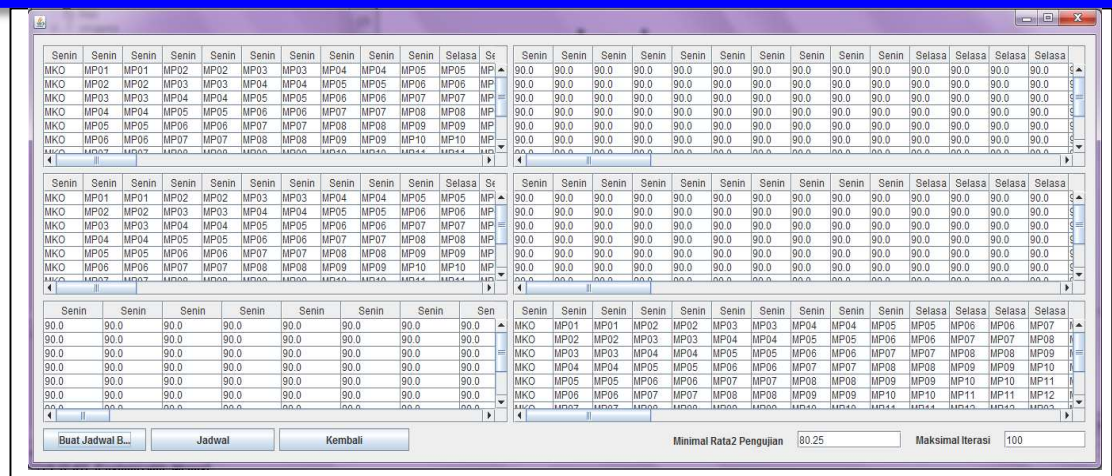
| Senin | Senin | Senin | Senin | Senin | Senin | Senin | Senin | Senin | Selasa | Se |
|---|---|---|---|---|---|---|---|---|---|---|
| MKO | MP01 | MP01 | MP02 | MP02 | MP03 | MP03 | MP04 | MP04 | MP05 | MP05 | MP |
| MKO | MP02 | MP02 | MP03 | MP03 | MP04 | MP04 | MP05 | MP05 | MP06 | MP06 | MP |
| MKO | MP03 | MP03 | MP04 | MP04 | MP05 | MP05 | MP06 | MP06 | MP07 | MP07 | MP |
| MKO | MP04 | MP04 | MP05 | MP05 | MP06 | MP06 | MP07 | MP07 | MP08 | MP08 | MP |
| MKO | MP05 | MP05 | MP06 | MP06 | MP07 | MP07 | MP08 | MP08 | MP09 | MP09 | MP |
| MKO | MP06 | MP06 | MP07 | MP07 | MP08 | MP08 | MP09 | MP09 | MP10 | MP10 | MP |

| Senin | Senin | Senin | Senin | Senin | Senin | Senin | Senin | Senin | Senin | Selasa | Selasa | Selasa | Selasa |
|---|---|---|---|---|---|---|---|---|---|---|---|---|---|
| 90.0 | 90.0 | 90.0 | 90.0 | 90.0 | 90.0 | 90.0 | 90.0 | 90.0 | 90.0 | 90.0 | 90.0 | 90.0 | 90.0 |
| 90.0 | 90.0 | 90.0 | 90.0 | 90.0 | 90.0 | 90.0 | 90.0 | 90.0 | 90.0 | 90.0 | 90.0 | 90.0 | 90.0 |
| 90.0 | 90.0 | 90.0 | 90.0 | 90.0 | 90.0 | 90.0 | 90.0 | 90.0 | 90.0 | 90.0 | 90.0 | 90.0 | 90.0 |
| 90.0 | 90.0 | 90.0 | 90.0 | 90.0 | 90.0 | 90.0 | 90.0 | 90.0 | 90.0 | 90.0 | 90.0 | 90.0 | 90.0 |
| 90.0 | 90.0 | 90.0 | 90.0 | 90.0 | 90.0 | 90.0 | 90.0 | 90.0 | 90.0 | 90.0 | 90.0 | 90.0 | 90.0 |
| 90.0 | 90.0 | 90.0 | 90.0 | 90.0 | 90.0 | 90.0 | 90.0 | 90.0 | 90.0 | 90.0 | 90.0 | 90.0 | 90.0 |

| Senin | Senin | Senin | Senin | Senin | Senin | Senin | Senin | Senin | Selasa | Se |
|---|---|---|---|---|---|---|---|---|---|---|
| MKO | MP01 | MP01 | MP02 | MP02 | MP03 | MP03 | MP04 | MP04 | MP05 | MP05 | MP |
| MKO | MP02 | MP02 | MP03 | MP03 | MP04 | MP04 | MP05 | MP05 | MP06 | MP06 | MP |
| MKO | MP03 | MP03 | MP04 | MP04 | MP05 | MP05 | MP06 | MP06 | MP07 | MP07 | MP |
| MKO | MP04 | MP04 | MP05 | MP05 | MP06 | MP06 | MP07 | MP07 | MP08 | MP08 | MP |
| MKO | MP05 | MP05 | MP06 | MP06 | MP07 | MP07 | MP08 | MP08 | MP09 | MP09 | MP |
| MKO | MP06 | MP06 | MP07 | MP07 | MP08 | MP08 | MP09 | MP09 | MP10 | MP10 | MP |

| Senin | Senin | Senin | Senin | Senin | Senin | Senin | Senin | Senin | Senin | Selasa | Selasa | Selasa | Selasa |
|---|---|---|---|---|---|---|---|---|---|---|---|---|---|
| 90.0 | 90.0 | 90.0 | 90.0 | 90.0 | 90.0 | 90.0 | 90.0 | 90.0 | 90.0 | 90.0 | 90.0 | 90.0 | 90.0 |
| 90.0 | 90.0 | 90.0 | 90.0 | 90.0 | 90.0 | 90.0 | 90.0 | 90.0 | 90.0 | 90.0 | 90.0 | 90.0 | 90.0 |
| 90.0 | 90.0 | 90.0 | 90.0 | 90.0 | 90.0 | 90.0 | 90.0 | 90.0 | 90.0 | 90.0 | 90.0 | 90.0 | 90.0 |
| 90.0 | 90.0 | 90.0 | 90.0 | 90.0 | 90.0 | 90.0 | 90.0 | 90.0 | 90.0 | 90.0 | 90.0 | 90.0 | 90.0 |
| 90.0 | 90.0 | 90.0 | 90.0 | 90.0 | 90.0 | 90.0 | 90.0 | 90.0 | 90.0 | 90.0 | 90.0 | 90.0 | 90.0 |
| 90.0 | 90.0 | 90.0 | 90.0 | 90.0 | 90.0 | 90.0 | 90.0 | 90.0 | 90.0 | 90.0 | 90.0 | 90.0 | 90.0 |

| Senin | Senin | Senin | Senin | Senin | Senin | Senin | Sen |
|---|---|---|---|---|---|---|---|
| 90.0 | 90.0 | 90.0 | 90.0 | 90.0 | 90.0 | 90.0 | 90.0 |
| 90.0 | 90.0 | 90.0 | 90.0 | 90.0 | 90.0 | 90.0 | 90.0 |
| 90.0 | 90.0 | 90.0 | 90.0 | 90.0 | 90.0 | 90.0 | 90.0 |
| 90.0 | 90.0 | 90.0 | 90.0 | 90.0 | 90.0 | 90.0 | 90.0 |
| 90.0 | 90.0 | 90.0 | 90.0 | 90.0 | 90.0 | 90.0 | 90.0 |
| 90.0 | 90.0 | 90.0 | 90.0 | 90.0 | 90.0 | 90.0 | 90.0 |

| Senin | Senin | Senin | Senin | Senin | Senin | Senin | Senin | Senin | Senin | Selasa | Selasa | Selasa | Selasa |
|---|---|---|---|---|---|---|---|---|---|---|---|---|---|
| MKO | MP01 | MP01 | MP02 | MP02 | MP03 | MP03 | MP04 | MP04 | MP05 | MP05 | MP06 | MP06 | MP07 |
| MKO | MP02 | MP02 | MP03 | MP03 | MP04 | MP04 | MP05 | MP05 | MP06 | MP06 | MP07 | MP07 | MP08 |
| MKO | MP03 | MP03 | MP04 | MP04 | MP05 | MP05 | MP06 | MP06 | MP07 | MP07 | MP08 | MP08 | MP09 |
| MKO | MP04 | MP04 | MP05 | MP05 | MP06 | MP06 | MP07 | MP07 | MP08 | MP08 | MP09 | MP09 | MP10 |
| MKO | MP05 | MP05 | MP06 | MP06 | MP07 | MP07 | MP08 | MP08 | MP09 | MP09 | MP10 | MP10 | MP11 |
| MKO | MP06 | MP06 | MP07 | MP07 | MP08 | MP08 | MP09 | MP09 | MP10 | MP10 | MP11 | MP11 | MP12 |

Buat Jadwal B... Jadwal Kembali

Minimal Rata2 Pengujian 80.25

Maksimal Iterasi 100